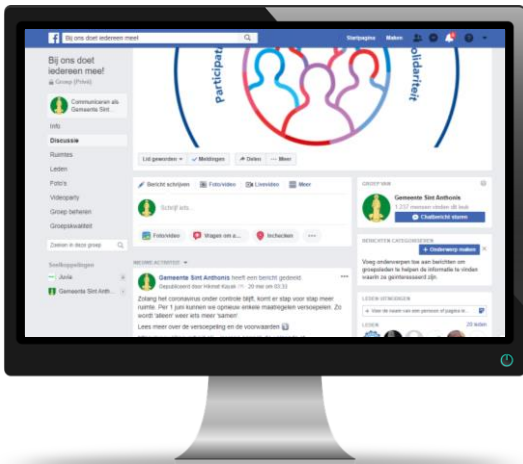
Bij ons doet iedereen mee

Startpagina Maken

Bij ons doet iedereen mee!
Groep (Privé)

Communiceren als Gemeente Sint...

Info
Discussie
Ruimtes
Leden
Foto's
Videoparty
Groep beheren
Groepskwaliteit

Zoeken in deze groep

Snelkoppelingen
Avila
Gemeente Sint Anth...

Participatie
Solidariteit

Lid geworden Meldingen Delen Meer

Bericht schrijven Foto/video Livevideo Meer

Schrijf iets...

Foto/video Vragen om a... Inchecken ...

RECENTE ACTIVITEIT

Gemeente Sint Anthonis heeft een bericht gedeeld.
Gepubliceerd door Michiel Kauer 20 mei om 03:33

Zolang het coronavirus onder controle blijft, komt er stap voor stap meer ruimte. Per 1 juni kunnen we opnieuw enkele maatregelen versoepelen. Zo wordt 'alleen' weer iets meer 'samen'.

Lees meer over de versoepeling en de voorwaarden

GROEP VAN
Gemeente Sint Anthonis
1.237 mensen vinden dit leuk
Chatbericht sturen

BERICHTEN CATEGORISEREN
+ Onderwerp maken
Voeg onderwerpen toe aan berichten om groepsleden te helpen de informatie te vinden waarin ze geïnteresseerd zijn.

LEDEN UITNODIGEN
Voer de naam van een persoon of pagina in...

LEDEN
20 leden